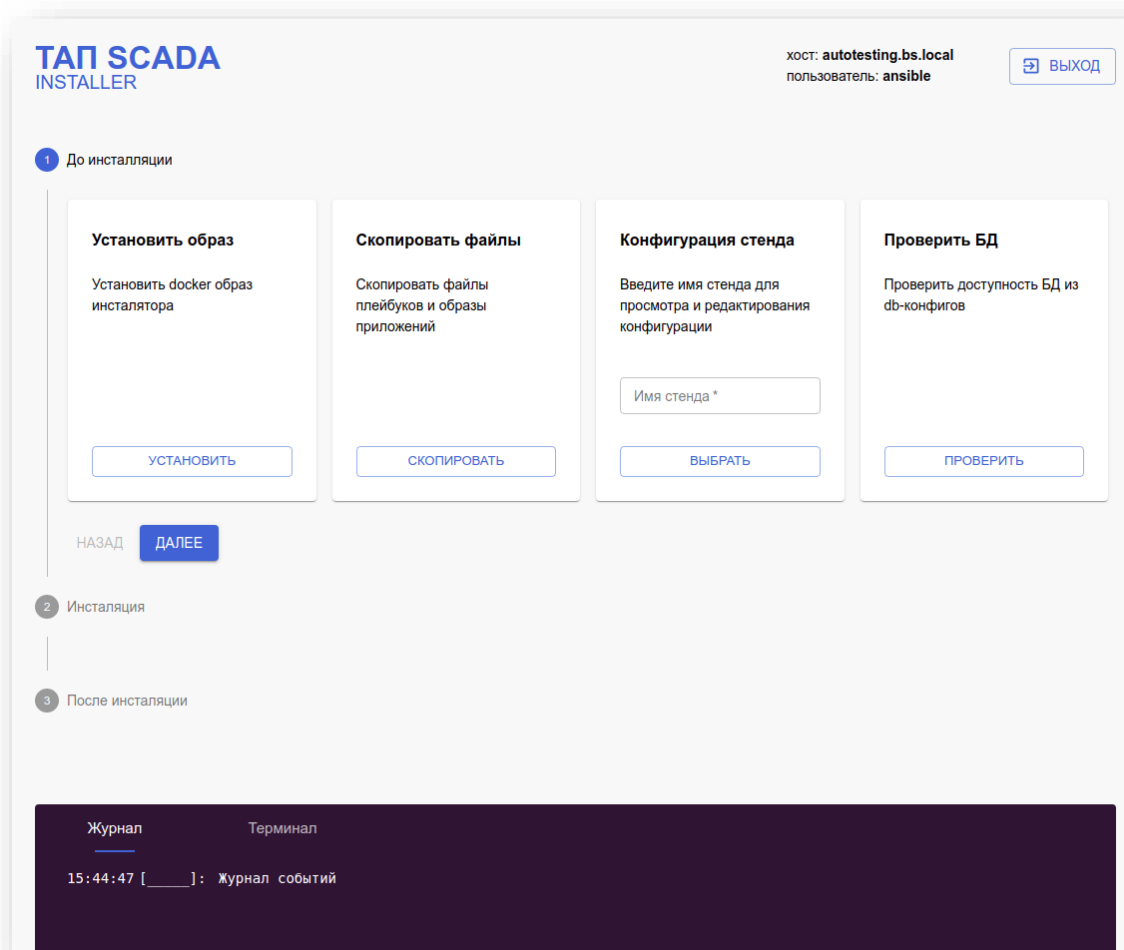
ТАП SCADA
INSTALLER

хост: autotesting.bs.local
пользователь: ansible

ВЫХОД

1 До инсталляции

Установить образ

Установить docker образ инсталятора

УСТАНОВИТЬ

Скопировать файлы

Скопировать файлы плейбуков и образы приложений

СКОПИРОВАТЬ

Конфигурация стенда

Введите имя стенда для просмотра и редактирования конфигурации

Имя стенда *

ВЫБРАТЬ

Проверить БД

Проверить доступность БД из db-конфигов

ПРОВЕРИТЬ

НАЗАД ДАЛЕЕ

2 Инсталяция

3 После инсталяции

Журнал Терминал

15:44:47 [_____]: Журнал событий